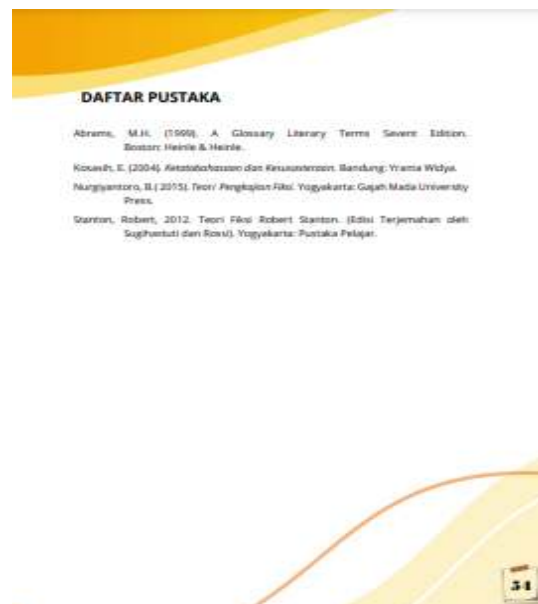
DAFTAR PUSTAKA

Abrams, M.H. (1999). A Glossary Literary Terms Sevent Edition. Boston: Heinle & Heinle.

Kosasih, E. (2004). Ketatabahasaan dan Kesusasteraan. Bandung: Yrama Widya.

Nurgiyantoro, B.( 2015). Teori Pengkajian Fiksi. Yogyakarta: Gajah Mada University Press.

Stanton, Robert, 2012. Teori Fiksi Robert Stanton. (Edisi Terjemahan oleh Sugihastuti dan Rossi). Yogyakarta: Pustaka Pelajar.

34